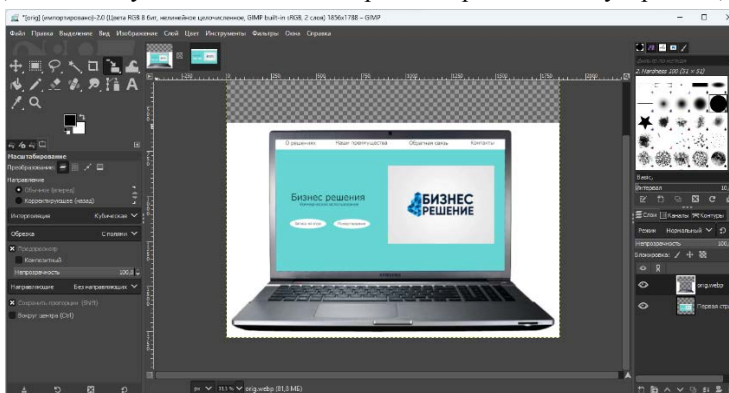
*[orig] (импортировано)-2.0 (Цвета RGB 8 бит, нелинейное целочисленное, GIMP built-in sRGB, 2 слоя) 1856x1788 – GIMP

Файл Правка Выделение Вид Изображение Слой Цвет Инструменты Фильтры Окна Справка

Масштабирование

Преобразование:

Направление

Обычное (вперед)

Корректирующее (назад)

Интерполяция Кубическая

Обрезка С полями

Предпросмотр

Композитный

Непрозрачность 100,0

Направляющие Без направляющих

Сохранить пропорции (Shift)

Вокруг центра (Ctrl)

О решениях Наши преимущества Обратная связь Контакты

Бизнес решения

БИЗНЕС РЕШЕНИЕ

2. Hardness 100 (51 × 51)

Basic,

Интервал 10,

Слои Каналы Контуры

Режим Нормальный

Непрозрачность 100,

Блокировка:

orig.webp

Первая стр

px 13,1 % orig.webp (81,8 МБ)